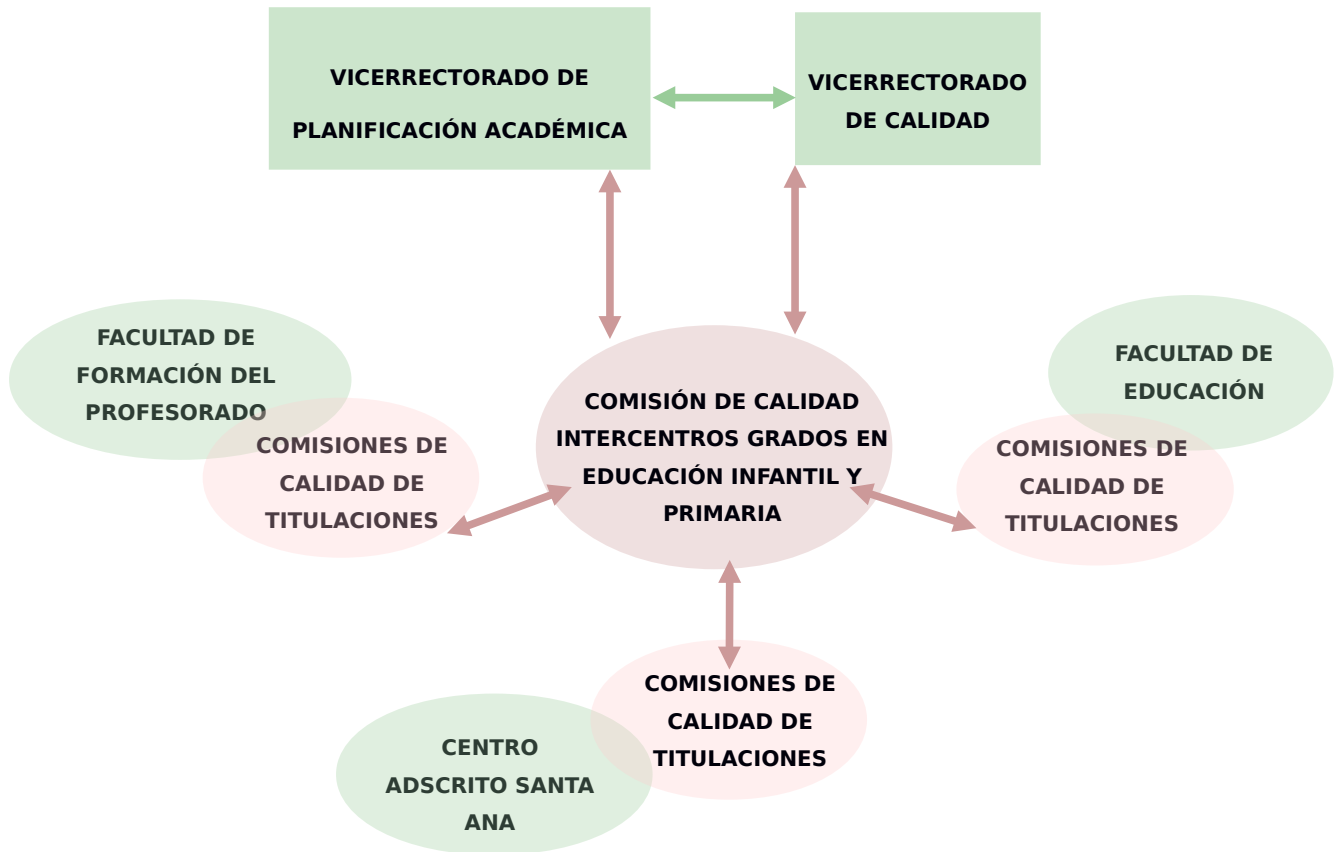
VICERRECTORADO DE PLANIFICACIÓN ACADÉMICA

VICERRECTORADO DE CALIDAD

FACULTAD DE FORMACIÓN DEL PROFESORADO

COMISIONES DE CALIDAD DE TITULACIONES

COMISIÓN DE CALIDAD INTERCENTROS GRADOS EN EDUCACIÓN INFANTIL Y PRIMARIA

FACULTAD DE EDUCACIÓN

COMISIONES DE CALIDAD DE TITULACIONES

COMISIONES DE CALIDAD DE TITULACIONES

CENTRO ADSCRITO SANTA ANA